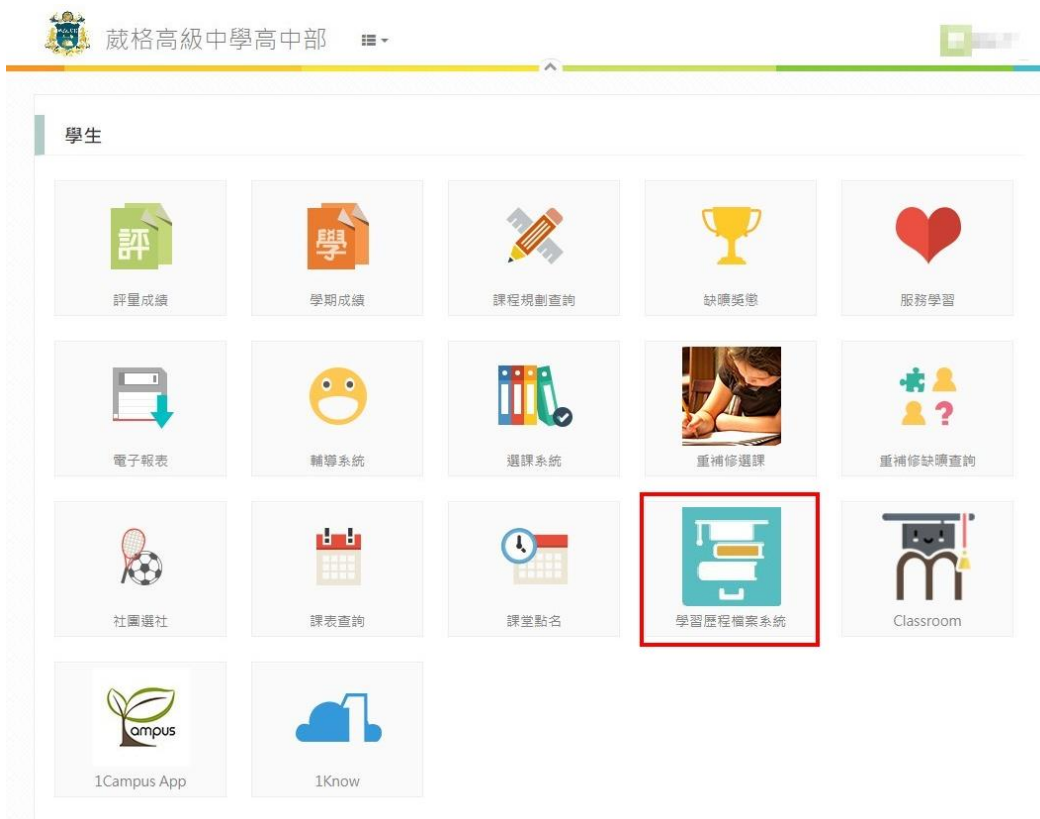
葳格高級中學高中部

學生

評量成績

學期成績

課程規劃查詢

缺曠獎懲

服務學習

電子報表

輔導系統

選課系統

重補修選課

重補修缺曠查詢

社團選社

課表查詢

課堂點名

學習歷程檔案系統

Classroom

ampus

1Campus App

1Know